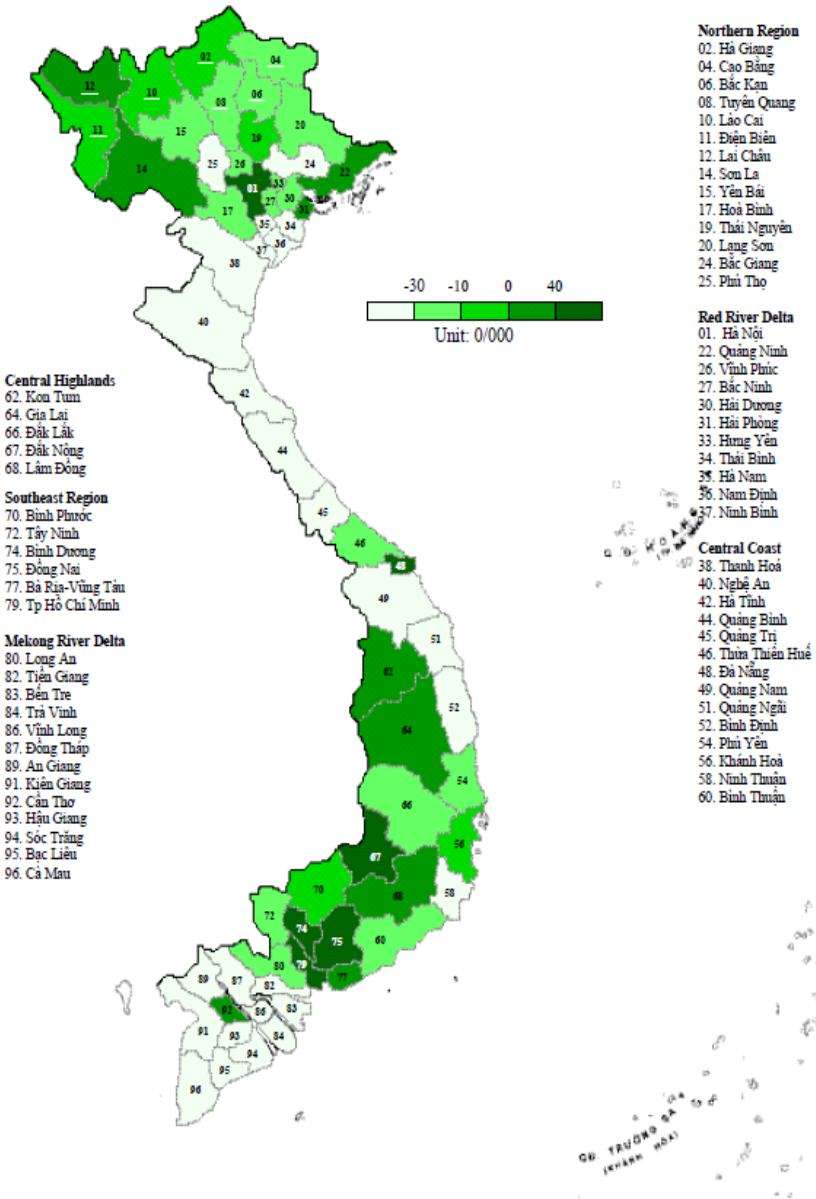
Northern Region
02. Hà Giang
04. Cao Bằng
06. Bắc Kạn
08. Tuyên Quang
10. Lào Cai
11. Điện Biên
12. Lai Châu
14. Sơn La
15. Yên Bái
17. Hoà Bình
19. Thái Nguyên
20. Lạng Sơn
24. Bắc Giang
25. Phú Thọ

-30 -10 0 40
Unit: 0/000

Red River Delta
01. Hà Nội
22. Quảng Ninh
26. Vĩnh Phúc
27. Bắc Ninh
30. Hải Dương
31. Hải Phòng
33. Hưng Yên
34. Thái Bình
35. Hà Nam
36. Nam Định
37. Ninh Bình

Central Coast
38. Thanh Hoá
40. Nghệ An
42. Hà Tĩnh
44. Quảng Bình
45. Quảng Trị
46. Thừa Thiên Huế
48. Đà Nẵng
49. Quảng Nam
51. Quảng Ngãi
52. Bình Định
54. Phú Yên
56. Khánh Hoà
58. Ninh Thuận
60. Bình Thuận

Central Highlands
62. Kon Tum
64. Gia Lai
66. Đắk Lắk
67. Đắk Nông
68. Lâm Đồng

Southeast Region
70. Bình Phước
72. Tây Ninh
74. Bình Dương
75. Đồng Nai
77. Bà Rịa-Vũng Tàu
79. Tp Hồ Chí Minh

Mekong River Delta
80. Long An
82. Tiền Giang
83. Bến Tre
84. Trà Vinh
86. Vĩnh Long
87. Đồng Tháp
89. An Giang
91. Kiên Giang
92. Cần Thơ
93. Hậu Giang
94. Sóc Trăng
95. Bạc Liêu
96. Cà Mau

12 10 02 04 08 06 11 15 19 20 14 25 26 24 22 01 33 27 30 31 17 35 34 37 36 38 40 42 44 45 46 48 49 51 62 52 64 54 66 56 67 58 70 68 72 74 75 60 79 80 77 89 87 82 92 86 83 91 93 84 94 95 96

QĐ. HOÀNG SA

QĐ. TRƯỜNG SA (KHÁNH HOÀ)